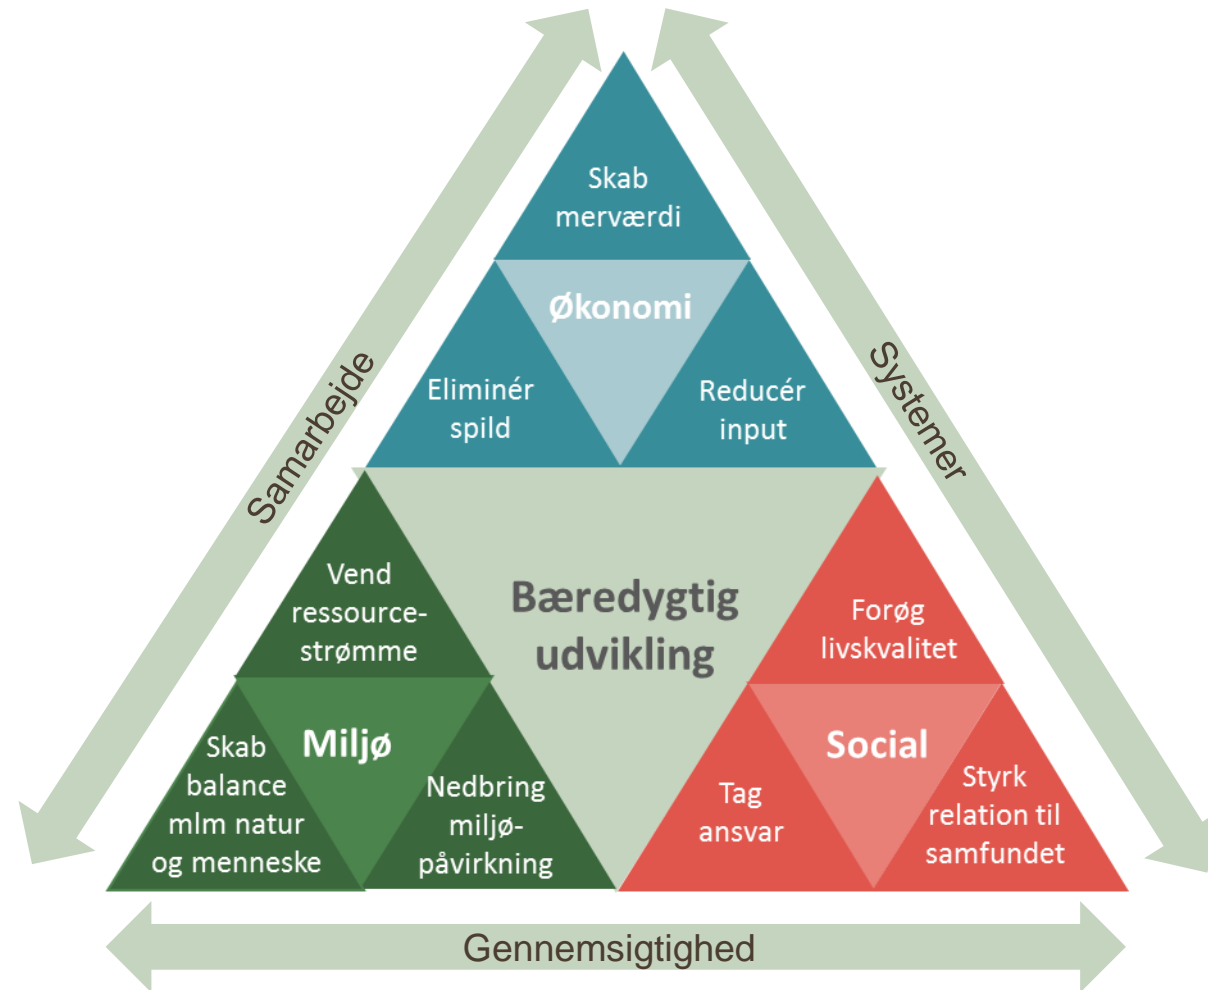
Samarbejde

Systemer

Skab merværdi

Økonomi

Eliminér spild

Reducér input

Bæredygtig udvikling

Vend ressourcestrømme

Miljø

Skab balance mlm natur og menneske

Nedbring miljøpåvirkning

Forøg livskvalitet

Social

Tag ansvar

Styrk relation til samfundet

Gennemsigtighed